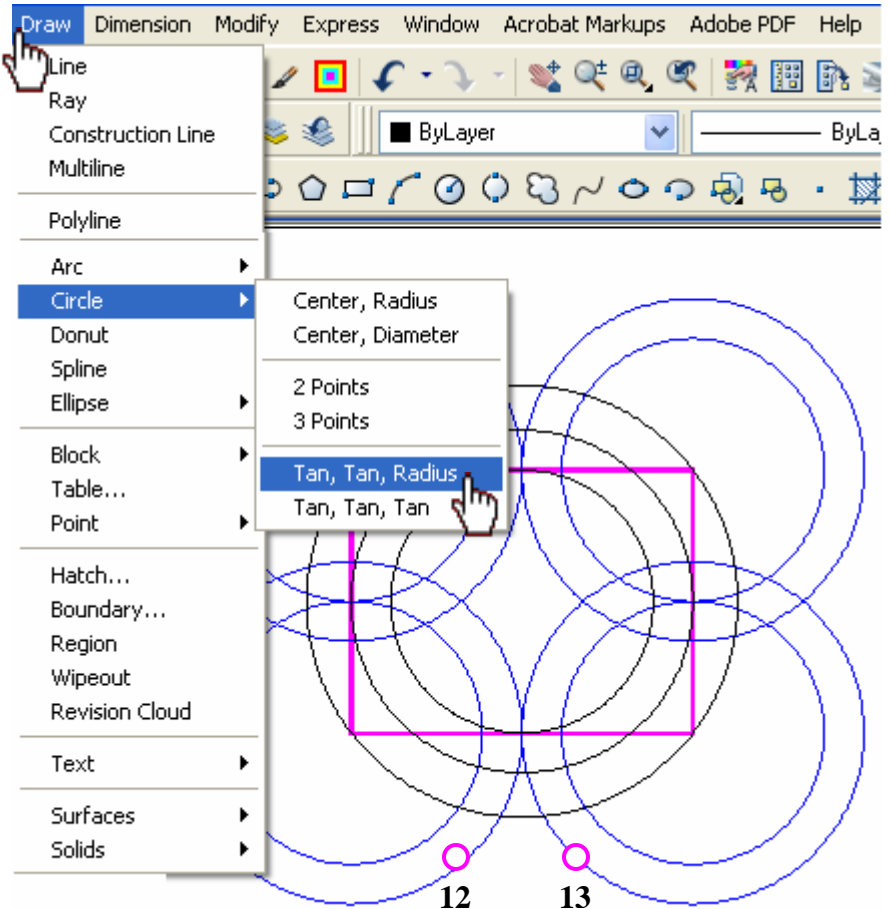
Draw Dimension Modify Express Window Acrobat Markups Adobe PDF Help

ByLayer
ByLa

Line
Ray
Construction Line
Multiline

Polyline

Arc
Circle
Donut
Spline
Ellipse

Block
Table...
Point

Hatch...
Boundary...
Region
Wipeout
Revision Cloud

Text

Surfaces
Solids

Center, Radius
Center, Diameter

2 Points
3 Points

Tan, Tan, Radius
Tan, Tan, Tan

12
13